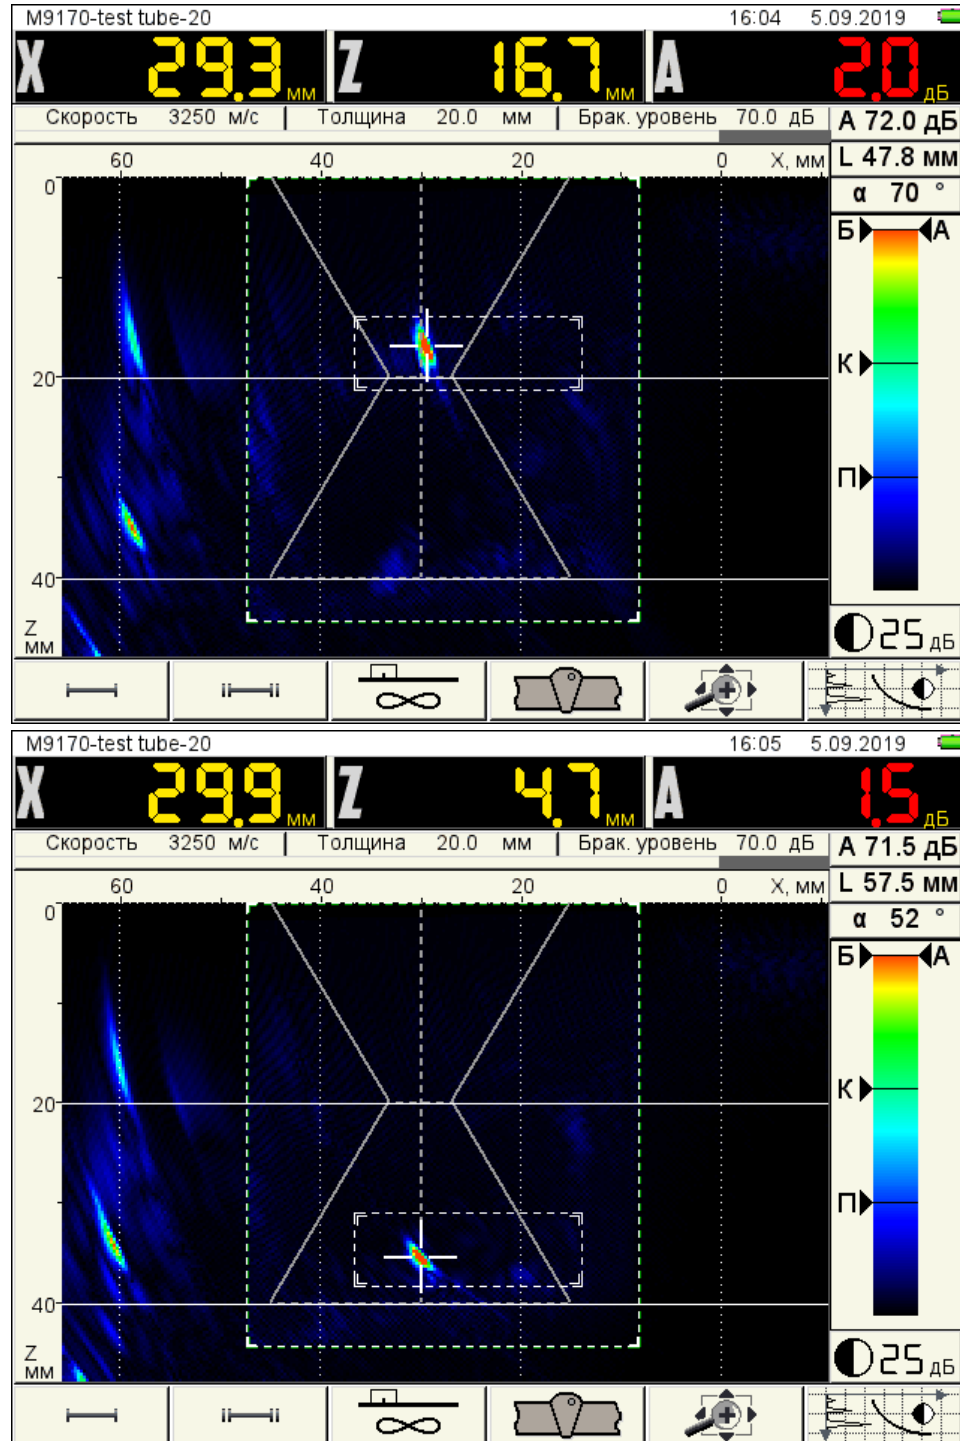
M9170-test tube-20 16:04 5.09.2019

X 29.3 мм Z 16.7 мм A 2.0 дБ

Скорость 3250 м/с | Толщина 20.0 мм | Брак. уровень 70.0 дБ

A 72.0 дБ
L 47.8 мм
α 70 °

60 40 20 0 X, мм

0
20
40
Z мм

Б А
К
П

25 дБ

M9170-test tube-20 16:05 5.09.2019

X 29.9 мм Z 4.7 мм A 1.5 дБ

Скорость 3250 м/с | Толщина 20.0 мм | Брак. уровень 70.0 дБ

A 71.5 дБ
L 57.5 мм
α 52 °

60 40 20 0 X, мм

0
20
40
Z мм

Б А
К
П

25 дБ